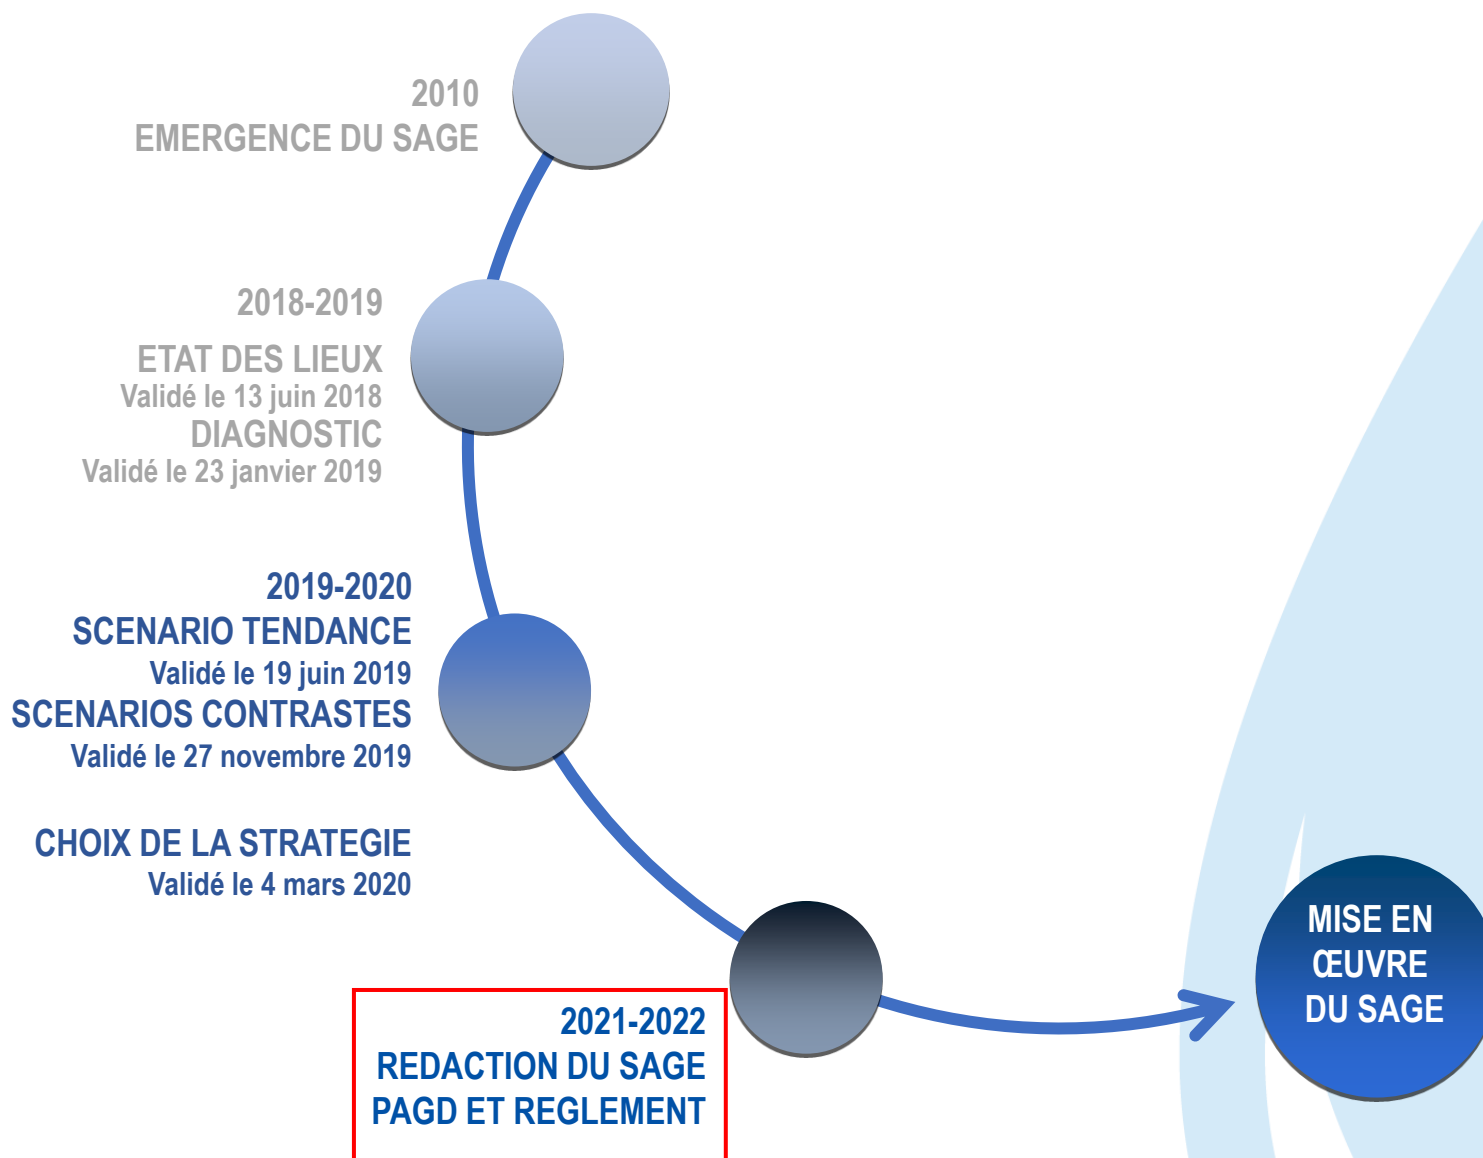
2010
EMERGENCE DU SAGE

2018-2019
ETAT DES LIEUX
Validé le 13 juin 2018
DIAGNOSTIC
Validé le 23 janvier 2019

2019-2020
SCENARIO TENDANCE
Validé le 19 juin 2019
SCENARIOS CONTRASTES
Validé le 27 novembre 2019

CHOIX DE LA STRATEGIE
Validé le 4 mars 2020

2021-2022
REDACTION DU SAGE
PAGD ET REGLEMENT

MISE EN ŒUVRE DU SAGE